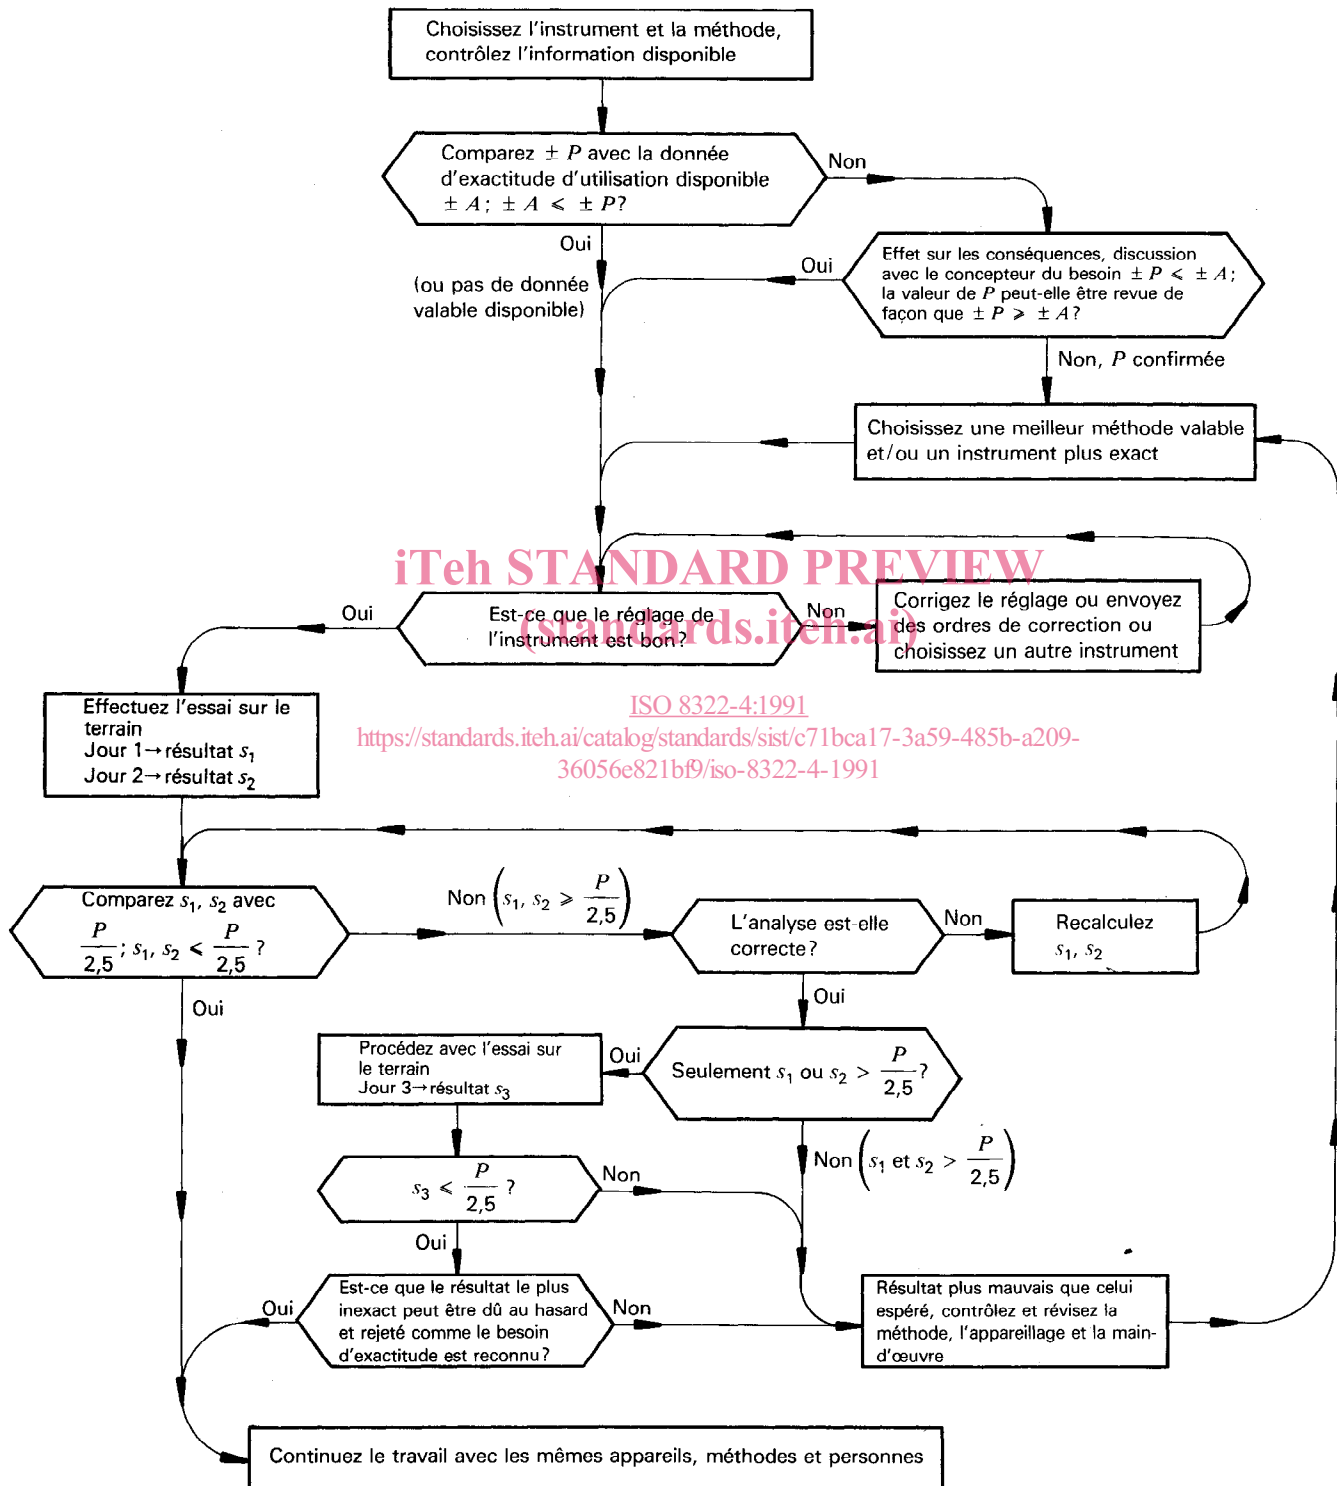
Choisissez l'instrument et la méthode, contrôlez l'information disponible

Comparez $\pm P$ avec la donnée d'exactitude d'utilisation disponible $\pm A$; $\pm A \leqslant \pm P$?

Non

Oui

(ou pas de donnée valable disponible)

Effet sur les conséquences, discussion avec le concepteur du besoin $\pm P \leqslant \pm A$; la valeur de $P$ peut-elle être revue de façon que $\pm P \geqslant \pm A$?

Oui

Non, $P$ confirmée

Choisissez une meilleur méthode valable et/ou un instrument plus exact

iTeh STANDARD PREVIEW

Oui

Est-ce que le réglage de l'instrument est bon?

Non

(standards.iteh.ai)

Corrigez le réglage ou envoyez des ordres de correction ou choisissez un autre instrument

Effectuez l'essai sur le terrain
Jour 1→résultat $s_1$
Jour 2→résultat $s_2$

ISO 8322-4:1991
https://standards.iteh.ai/catalog/standards/sist/c71bca17-3a59-485b-a209-36056e821bf9/iso-8322-4-1991

Comparez $s_1$, $s_2$ avec $\frac{P}{2,5}$; $s_1, s_2 < \frac{P}{2,5}$ ?

Non $\left(s_1, s_2 \geqslant \frac{P}{2,5}\right)$

L'analyse est-elle correcte?

Non

Recalculez $s_1$, $s_2$

Oui

Oui

Procédez avec l'essai sur le terrain
Jour 3→résultat $s_3$

Oui

Seulement $s_1$ ou $s_2 > \frac{P}{2,5}$?

$s_3 \leqslant \frac{P}{2,5}$ ?

Non

Non $\left(s_1 \text{ et } s_2 > \frac{P}{2,5}\right)$

Oui

Est-ce que le résultat le plus inexact peut être dû au hasard et rejeté comme le besoin d'exactitude est reconnu?

Oui

Non

Résultat plus mauvais que celui espéré, contrôlez et révisez la méthode, l'appareillage et la main-d'œuvre

Continuez le travail avec les mêmes appareils, méthodes et personnes